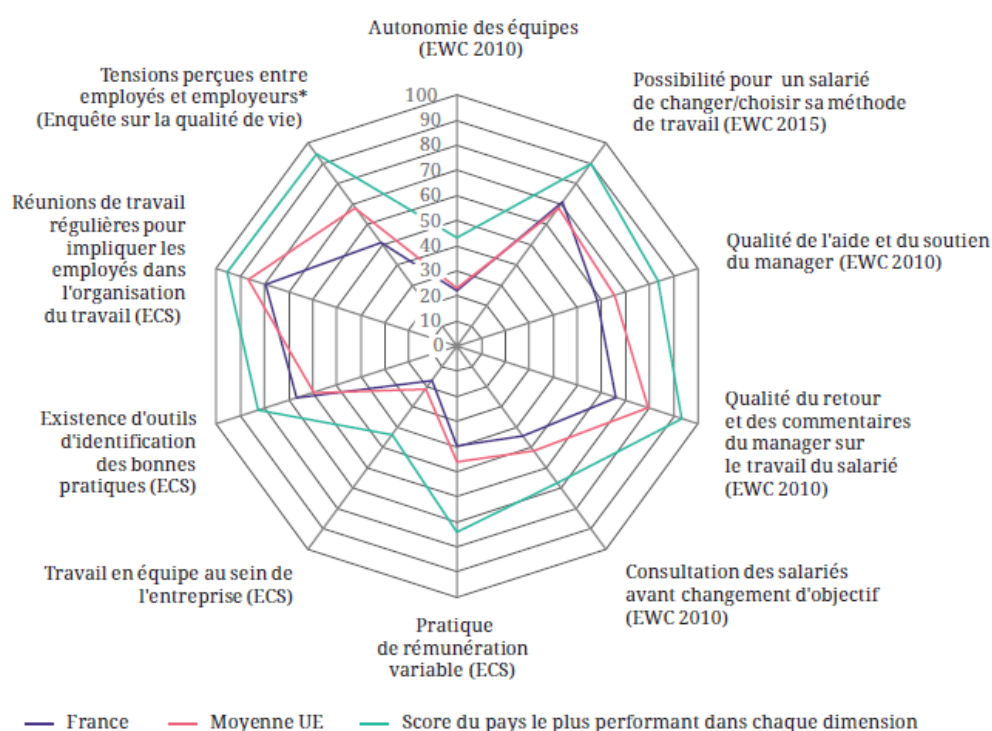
Autonomie des équipes
(EWC 2010)

Possibilité pour un salarié
de changer/choisir sa méthode
de travail (EWC 2015)

Qualité de l'aide et du soutien
du manager (EWC 2010)

Qualité du retour
et des commentaires
du manager sur
le travail du salarié
(EWC 2010)

Consultation des salariés
avant changement d'objectif
(EWC 2010)

Pratique
de rémunération
variable (ECS)

Travail en équipe au sein de
l'entreprise (ECS)

Existence d'outils
d'identification
des bonnes
pratiques (ECS)

Réunions de travail
régulières pour
impliquer les
employés dans
l'organisation
du travail (ECS)

Tensions perçues entre
employés et employeurs*
(Enquête sur la qualité de vie)

100
90
80
70
60
50
40
30
20
10
0

France
Moyenne UE
Score du pays le plus performant dans chaque dimension